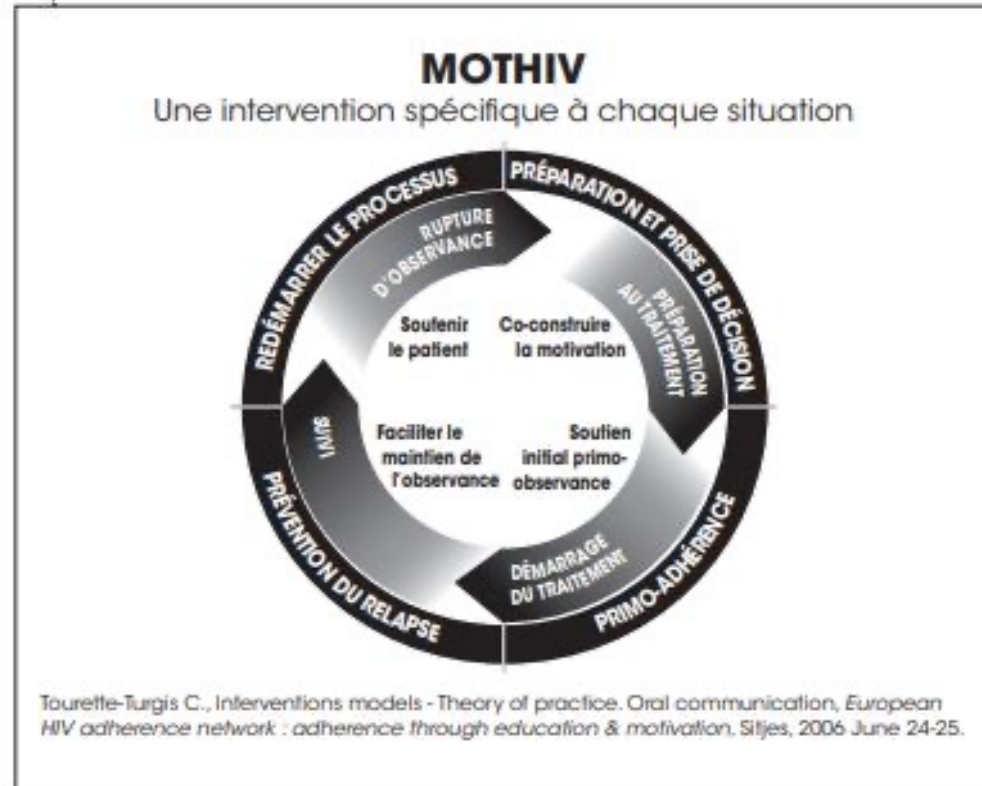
MOTHIV
Une intervention spécifique à chaque situation

REDÉMARRER LE PROCESSUS
PRÉPARATION ET PRISE DE DÉCISION
PRIMO-ADHÉRENCE
PRÉVENTION DU RELAPSE

RUPTURE D'OBSERVANCE
PRÉPARATION AU TRAITEMENT
DÉMARRAGE DU TRAITEMENT
SUIVI

Soutenir le patient
Co-construire la motivation
Faciliter le maintien de l'observance
Soutien initial primo-observance

Tourette-Turgis C., Interventions models - Theory of practice. Oral communication, European HIV adherence network : adherence through education & motivation, Sitjes, 2006 June 24-25.